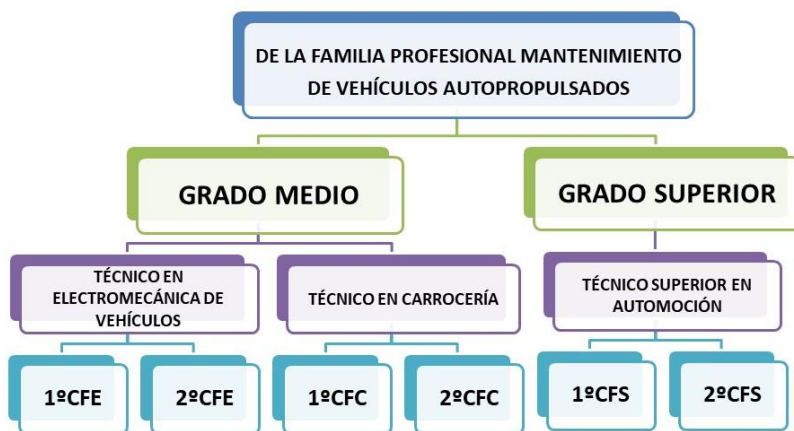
DE LA FAMILIA PROFESIONAL MANTENIMIENTO DE VEHÍCULOS AUTOPROPULSADOS

GRADO MEDIO

GRADO SUPERIOR

TÉCNICO EN ELECTROMECÁNICA DE VEHÍCULOS

TÉCNICO EN CARROCERÍA

TÉCNICO SUPERIOR EN AUTOMOCIÓN

1ºCFE

2ºCFE

1ºCFC

2ºCFC

1ºCFS

2ºCFS